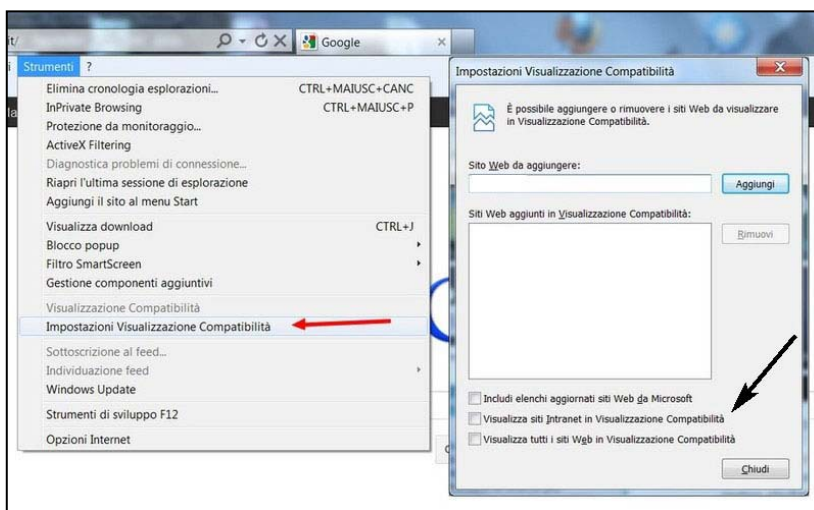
it/
Google
Strumenti ?
Elimina cronologia esplorazioni... CTRL+MAIUSC+CANC
InPrivate Browsing CTRL+MAIUSC+P
Protezione da monitoraggio...
ActiveX Filtering
Diagnostica problemi di connessione...
Riapri l'ultima sessione di esplorazione
Aggiungi il sito al menu Start
Visualizza download CTRL+J
Blocco popup
Filtro SmartScreen
Gestione componenti aggiuntivi
Visualizzazione Compatibilità
Impostazioni Visualizzazione Compatibilità
Sottoscrizione al feed...
Individuazione feed
Windows Update
Strumenti di sviluppo F12
Opzioni Internet

Impostazioni Visualizzazione Compatibilità
È possibile aggiungere o rimuovere i siti Web da visualizzare in Visualizzazione Compatibilità.
Sito Web da aggiungere:
Aggiungi
Siti Web aggiunti in Visualizzazione Compatibilità:
Rimuovi
Includi elenchi aggiornati siti Web da Microsoft
Visualizza siti Intranet in Visualizzazione Compatibilità
Visualizza tutti i siti Web in Visualizzazione Compatibilità
Chiudi